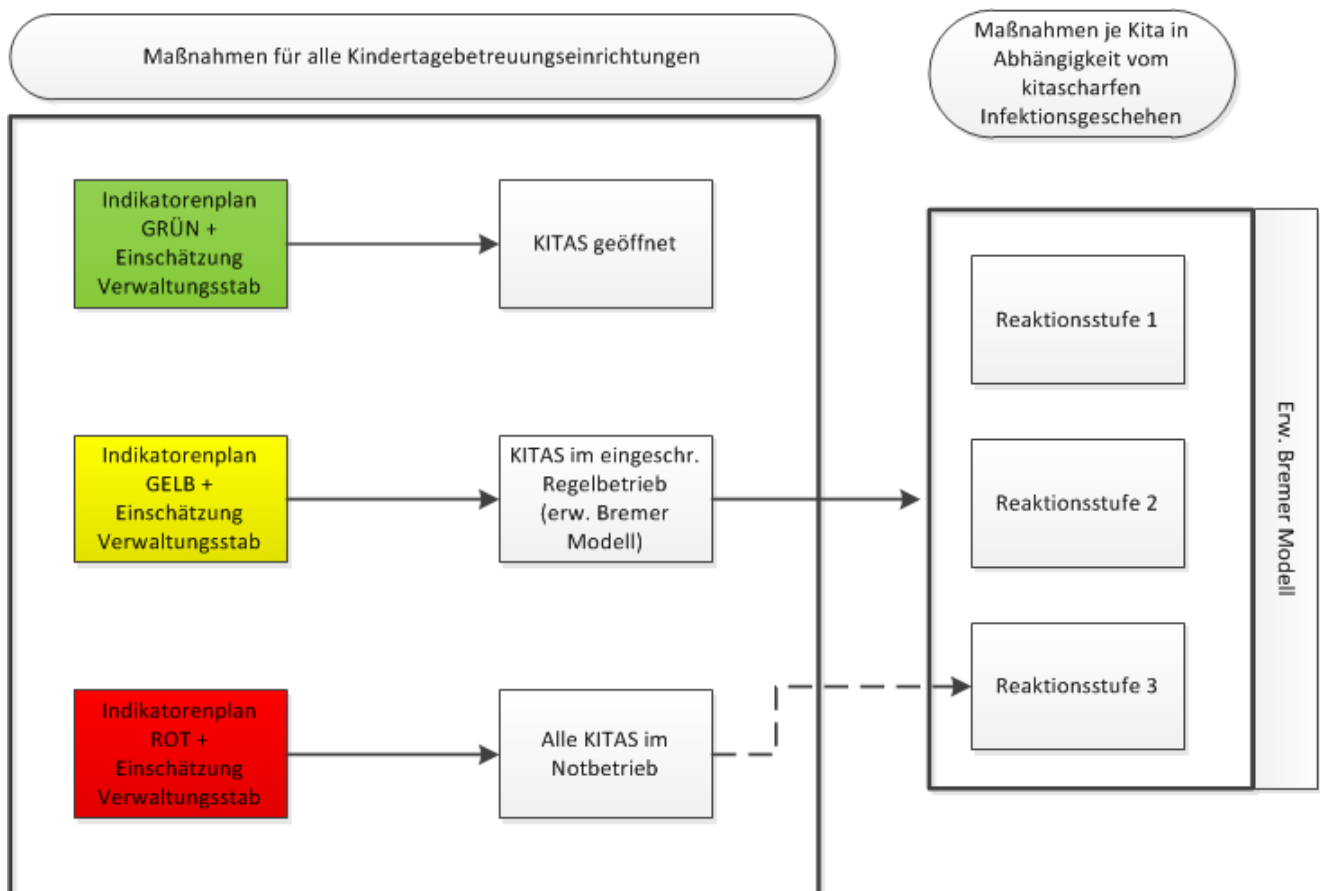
Maßnahmen für alle Kindertagebetreuungseinrichtungen

Maßnahmen je Kita in Abhängigkeit vom kitascharfen Infektionsgeschehen

Indikatorenplan GRÜN + Einschätzung Verwaltungsstab

KITAS geöffnet

Indikatorenplan GELB + Einschätzung Verwaltungsstab

KITAS im eingeschr. Regelbetrieb (erw. Bremer Modell)

Indikatorenplan ROT + Einschätzung Verwaltungsstab

Alle KITAS im Notbetrieb

Reaktionsstufe 1

Reaktionsstufe 2

Reaktionsstufe 3

Erw. Bremer Modell